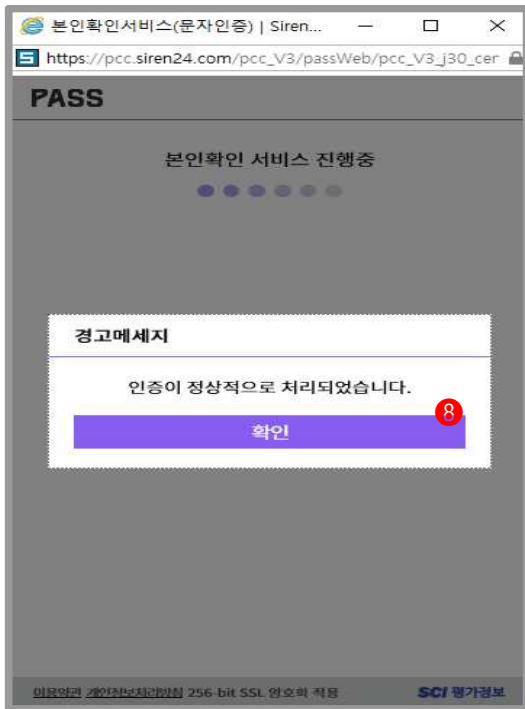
본인확인서비스(문자인증) | Siren...

https://pcc.siren24.com/pcc_V3/passWeb/pcc_V3_j30_cer

PASS

본인확인 서비스 진행중

경고메세지

인증이 정상적으로 처리되었습니다.

8

확인

이용약관 개인정보처리방침 256-bit SSL 암호화 적용

SCI 평가정보